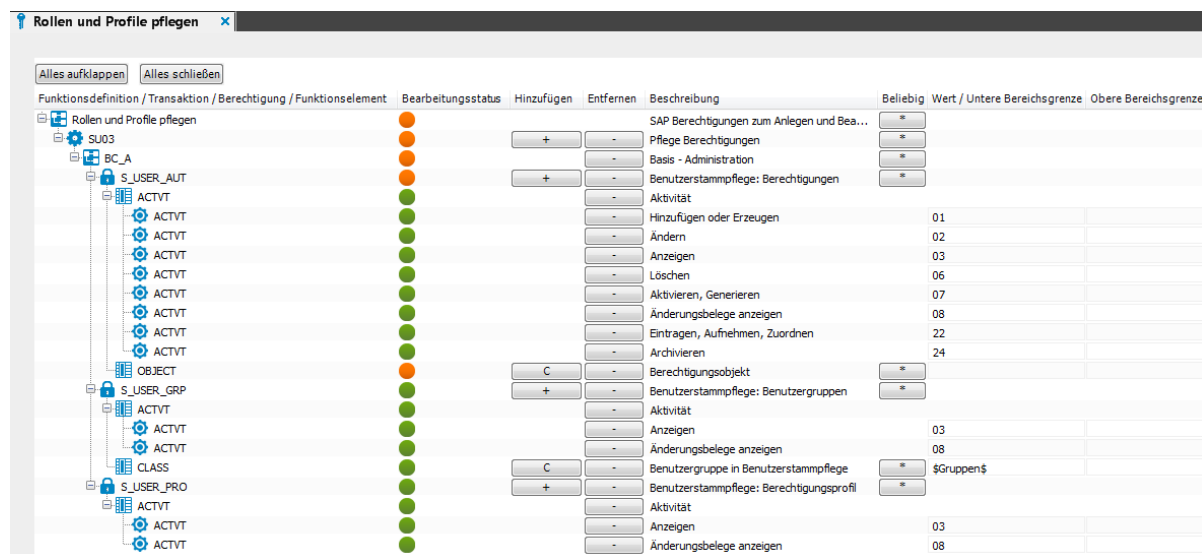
Rollen und Profile pflegen ×

Alles aufklappen | Alles schließen

| Funktionsdefinition / Transaktion / Berechtigung / Funktionselement | Bearbeitungsstatus | Hinzufügen | Entfernen | Beschreibung | Beliebig | Wert / Untere Bereichsgrenze | Obere Bereichsgrenze |
|---|---|---|---|---|---|---|---|
| Rollen und Profile pflegen | | | | SAP Berechtigungen zum Anlegen und Bea... | * | | |
| SU03 | | + | - | Pflege Berechtigungen | * | | |
| BC_A | | | - | Basis - Administration | * | | |
| S_USER_AUT | | + | - | Benutzerstammpflege: Berechtigungen | * | | |
| ACTVT | | | - | Aktivität | | | |
| ACTVT | | | - | Hinzufügen oder Erzeugen | | 01 | |
| ACTVT | | | - | Ändern | | 02 | |
| ACTVT | | | - | Anzeigen | | 03 | |
| ACTVT | | | - | Löschen | | 06 | |
| ACTVT | | | - | Aktivieren, Generieren | | 07 | |
| ACTVT | | | - | Änderungsbelege anzeigen | | 08 | |
| ACTVT | | | - | Eintragen, Aufnehmen, Zuordnen | | 22 | |
| ACTVT | | | - | Archivieren | | 24 | |
| OBJECT | | C | - | Berechtigungsobjekt | * | | |
| S_USER_GRP | | + | - | Benutzerstammpflege: Benutzergruppen | * | | |
| ACTVT | | | - | Aktivität | | | |
| ACTVT | | | - | Anzeigen | | 03 | |
| ACTVT | | | - | Änderungsbelege anzeigen | | 08 | |
| CLASS | | C | - | Benutzergruppe in Benutzerstammpflege | * | $Gruppen$ | |
| S_USER_PRO | | + | - | Benutzerstammpflege: Berechtigungsprofil | * | | |
| ACTVT | | | - | Aktivität | | | |
| ACTVT | | | - | Anzeigen | | 03 | |
| ACTVT | | | - | Änderungsbelege anzeigen | | 08 | |